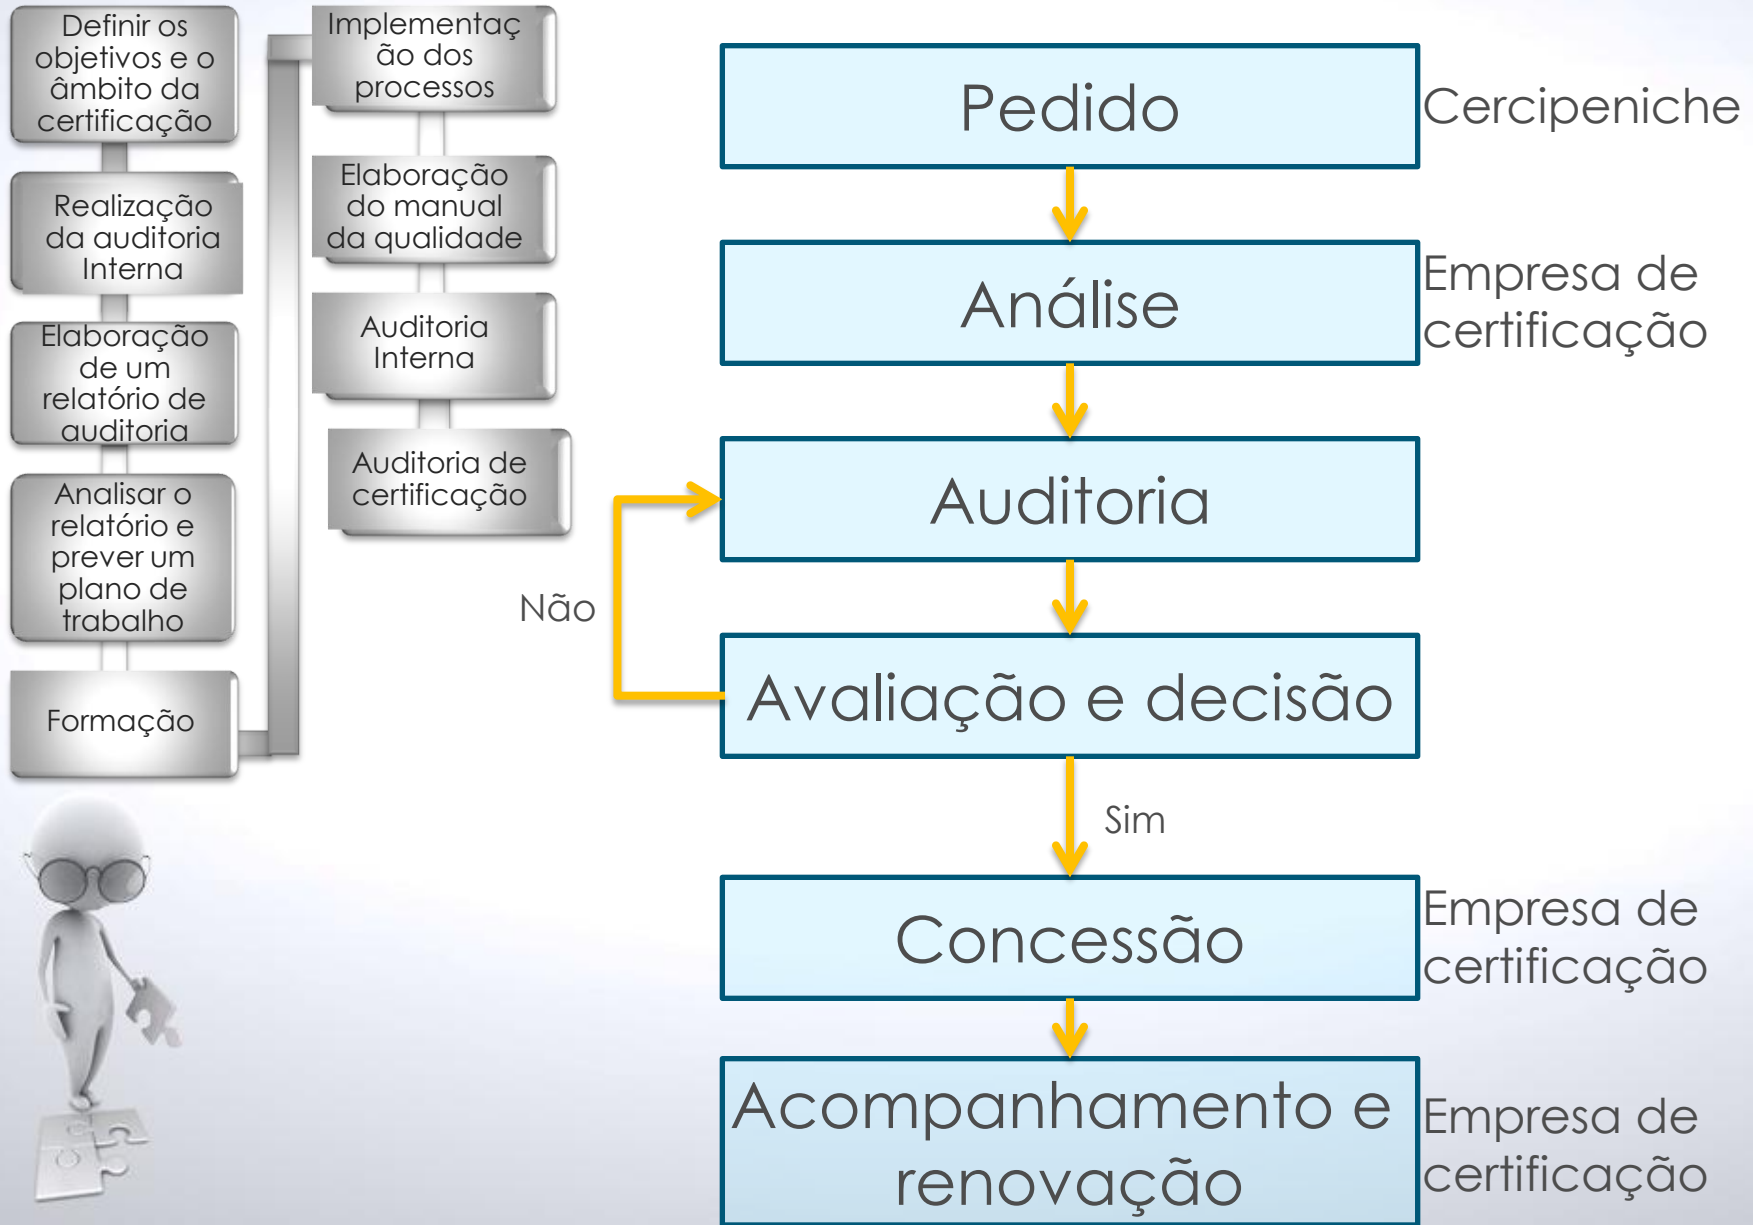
Definir os objetivos e o âmbito da certificação

Realização da auditoria Interna

Elaboração de um relatório de auditoria

Analisar o relatório e prever um plano de trabalho

Formação

Implementação dos processos

Elaboração do manual da qualidade

Auditoria Interna

Auditoria de certificação

Pedido

Cercipeniche

Análise

Empresa de certificação

Auditoria

Não

Avaliação e decisão

Sim

Concessão

Empresa de certificação

Acompanhamento e renovação

Empresa de certificação